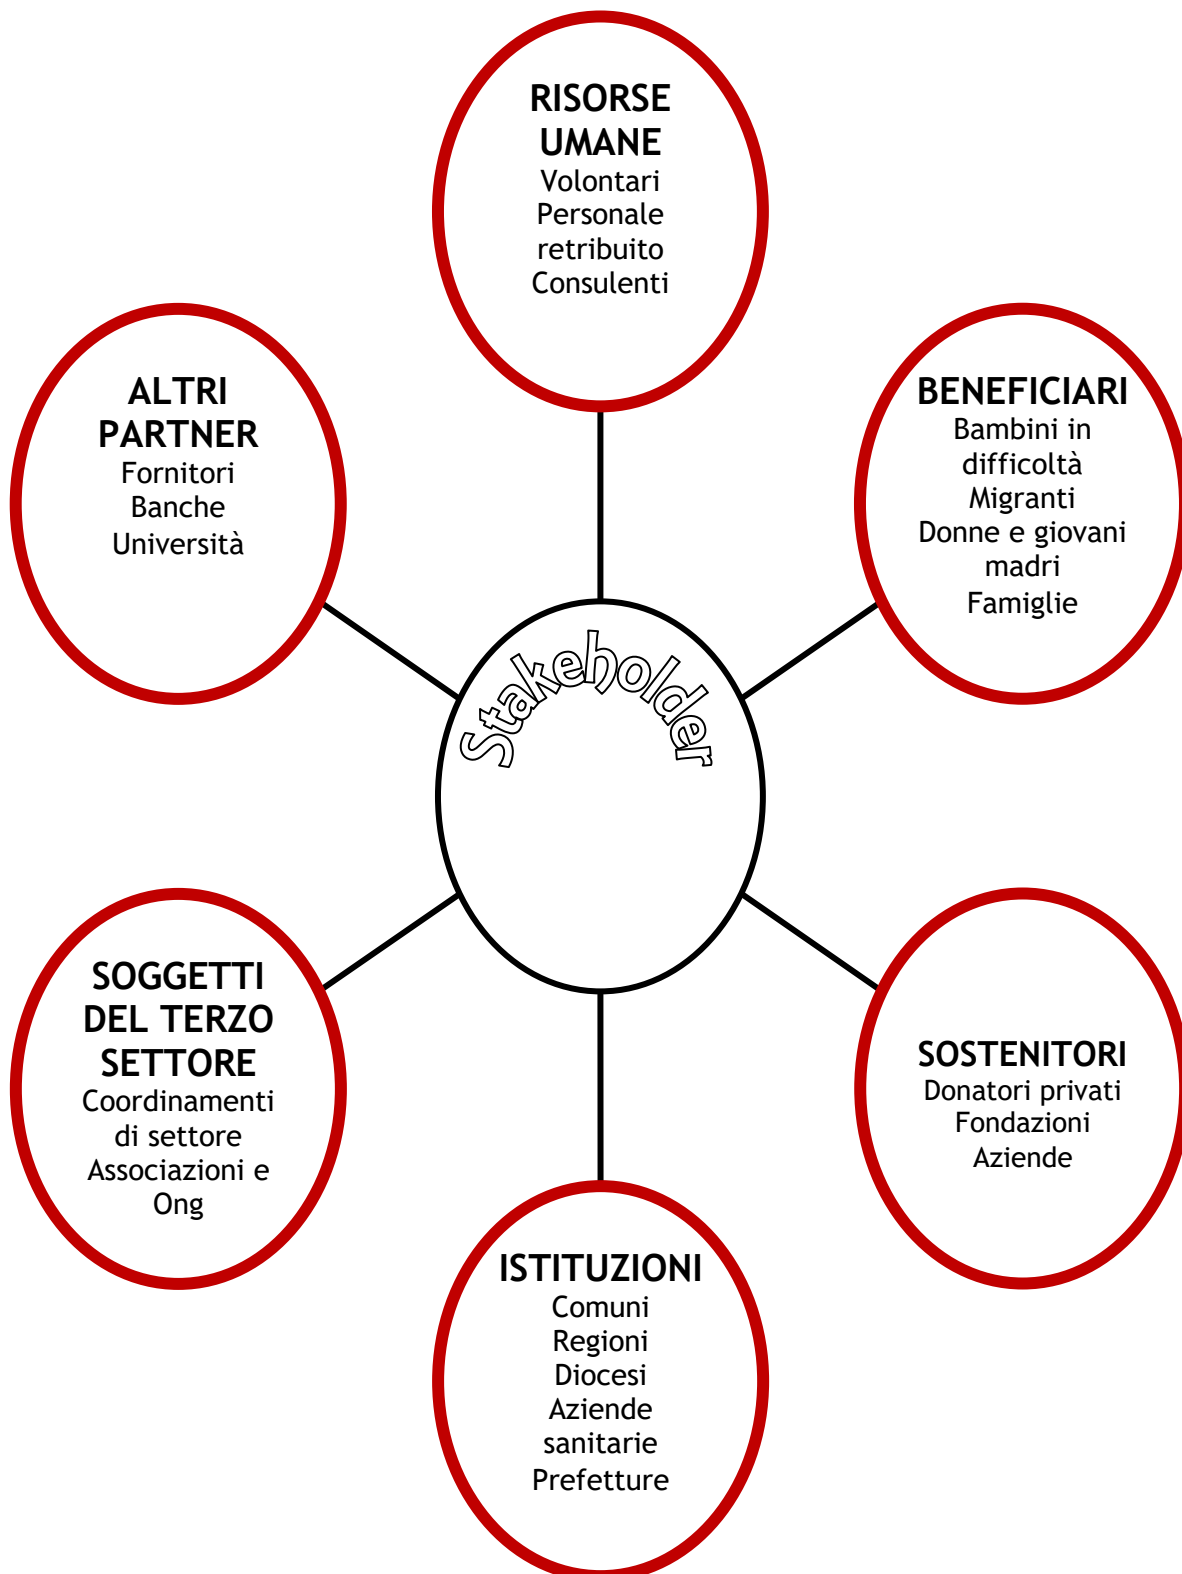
RISORSE UMANE
Volontari
Personale retribuito
Consulenti

ALTRI PARTNER
Fornitori
Banche
Università

BENEFICIARI
Bambini in difficoltà
Migranti
Donne e giovani madri
Famiglie

Stakeholder

SOGGETTI DEL TERZO SETTORE
Coordinamenti di settore
Associazioni e Ong

SOSTENITORI
Donatori privati
Fondazioni
Aziende

ISTITUZIONI
Comuni
Regioni
Diocesi
Aziende sanitarie
Prefetture